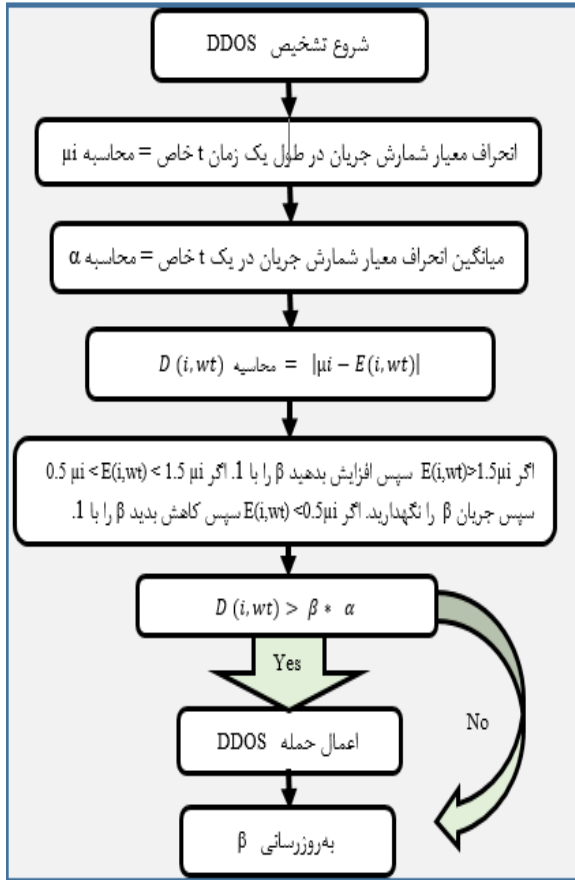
شروع تشخیص DDOS

انحراف معیار شمارش جریان در طول یک زمان t خاص = محاسبه μi

میانگین انحراف معیار شمارش جریان در یک t خاص = محاسبه α

$D\ (i, wt)$ = محاسبه $|\mu i - E(i, wt)|$

اگر E(i,wt)>1.5μi سپس افزایش بدهید β را با 1. اگر 0.5 μi < E(i,wt) < 1.5 μi سپس جریان β را نگهدارید. اگر E(i,wt) <0.5μi سپس کاهش بدید β را با 1.

$D\ (i, wt) > \beta * \alpha$

Yes

No

اعمال حمله DDOS

به‌روزرسانی β